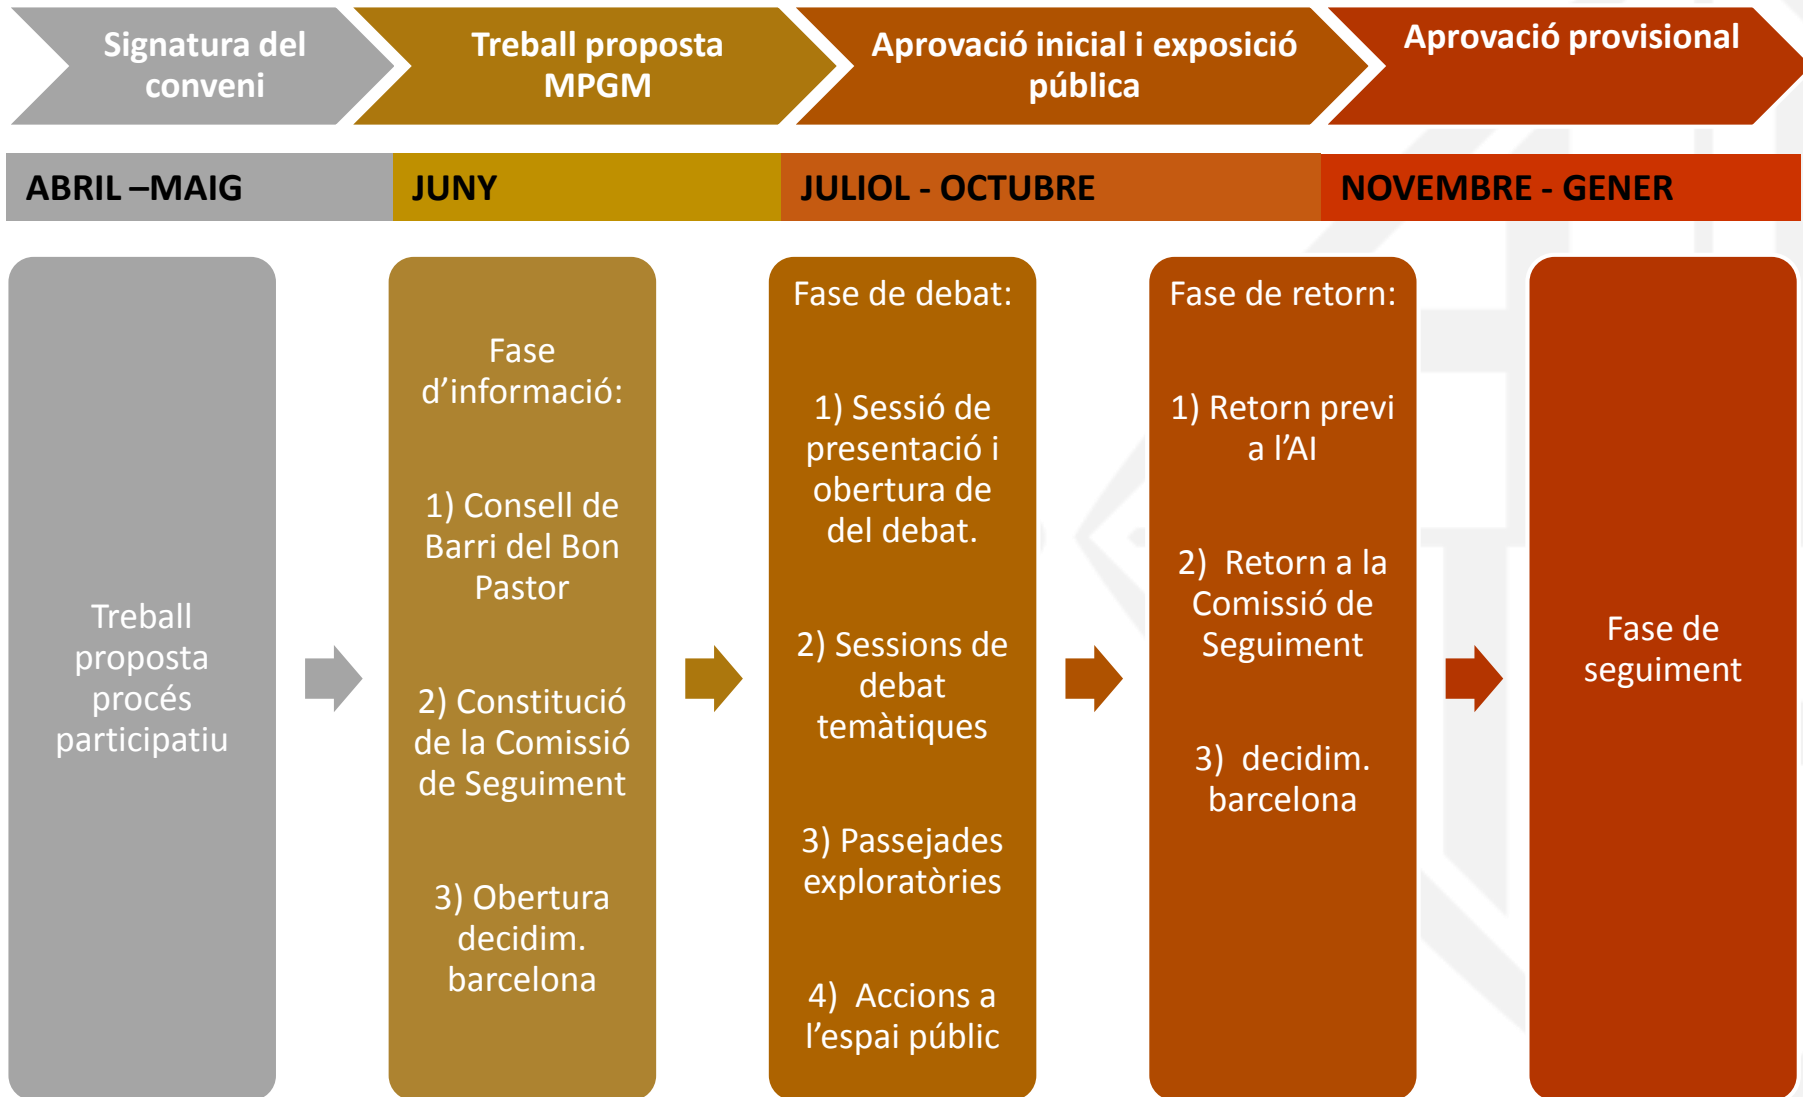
Signatura del conveni

Treball proposta MPGM

Aprovació inicial i exposició pública

Aprovació provisional

ABRIL –MAIG

JUNY

JULIOL - OCTUBRE

NOVEMBRE - GENER

Treball proposta procés participatiu

Fase d’informació:

1) Consell de Barri del Bon Pastor

2) Constitució de la Comissió de Seguiment

3) Obertura decidim. barcelona

Fase de debat:

1) Sessió de presentació i obertura de del debat.

2) Sessions de debat temàtiques

3) Passejades exploratòries

4) Accions a l’espai públic

Fase de retorn:

1) Retorn previ a l’AI

2) Retorn a la Comissió de Seguiment

3) decidim. barcelona

Fase de seguiment